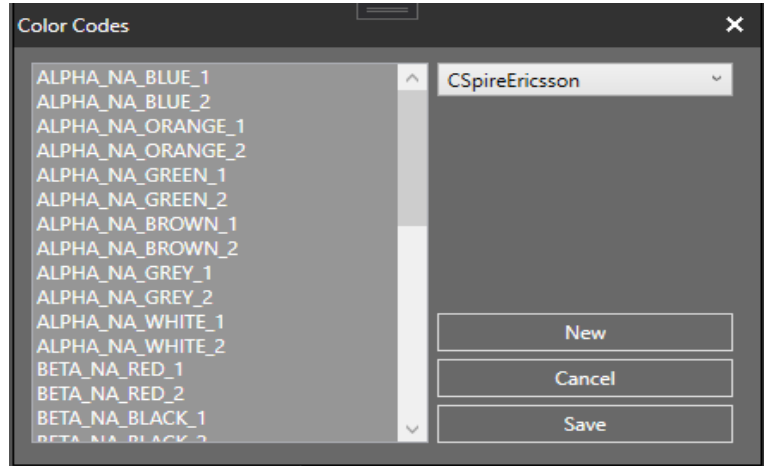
Color Codes

ALPHA_NA_BLUE_1
ALPHA_NA_BLUE_2
ALPHA_NA_ORANGE_1
ALPHA_NA_ORANGE_2
ALPHA_NA_GREEN_1
ALPHA_NA_GREEN_2
ALPHA_NA_BROWN_1
ALPHA_NA_BROWN_2
ALPHA_NA_GREY_1
ALPHA_NA_GREY_2
ALPHA_NA_WHITE_1
ALPHA_NA_WHITE_2
BETA_NA_RED_1
BETA_NA_RED_2
BETA_NA_BLACK_1
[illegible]

CSpireEricsson

New

Cancel

Save